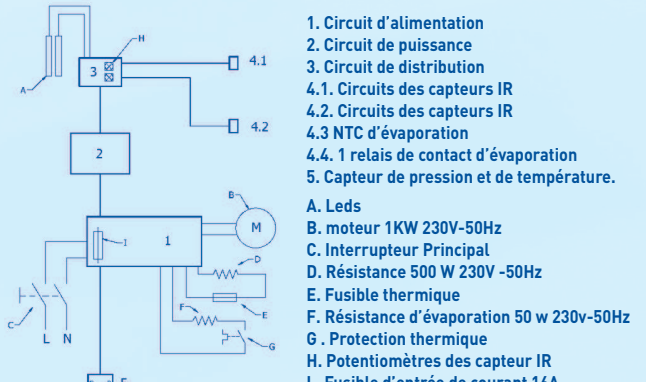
H
3
A
4.1
4.2
2
B
M
1
I
D
E
F
G
C
L N
5

1. Circuit d'alimentation
2. Circuit de puissance
3. Circuit de distribution
4.1. Circuits des capteurs IR
4.2. Circuits des capteurs IR
4.3 NTC d'évaporation
4.4. 1 relais de contact d'évaporation
5. Capteur de pression et de température.

A. Leds
B. moteur 1KW 230V-50Hz
C. Interrupteur Principal
D. Résistance 500 W 230V -50Hz
E. Fusible thermique
F. Résistance d'évaporation 50 w 230v-50Hz
G . Protection thermique
H. Potentiomètres des capteur IR
I. Fusible d'entrée de courant 16A